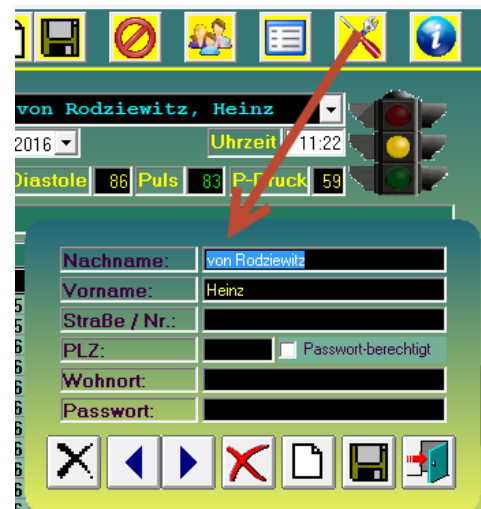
von Rodziewitz, Heinz

2016

Uhrzeit 11:22

Diastole 86 Puls 83 P-Druck 59

Nachname: von Rodziewitz

Vorname: Heinz

Straße / Nr.:

PLZ:

Passwort-berechtigt

Wohnort:

Passwort:

5
5
6
6
6
6
6
6
6
6
6
6
6
6
6